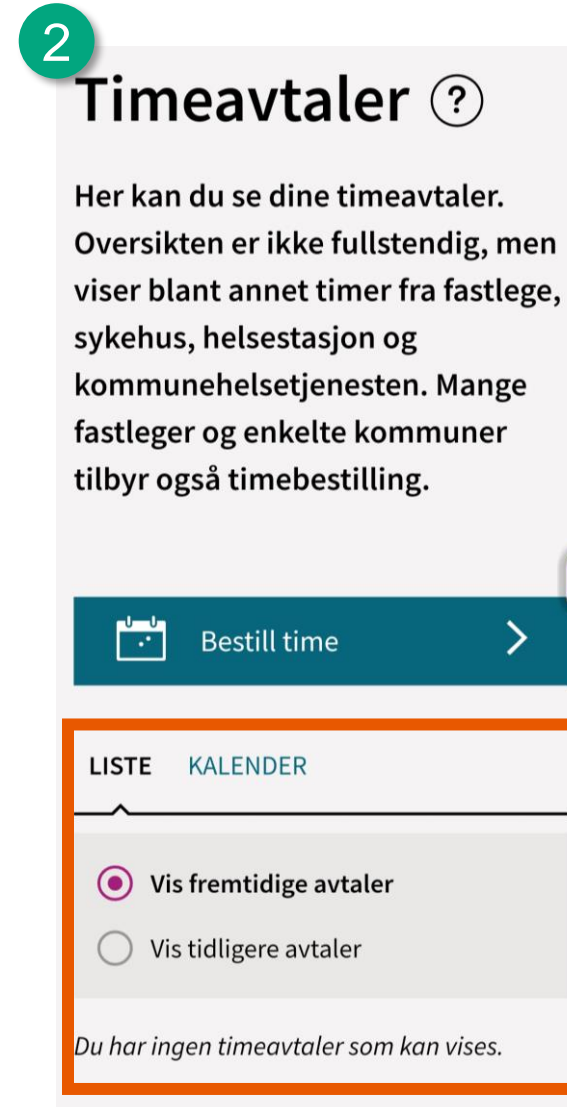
2

Timeavtaler ?

Her kan du se dine timeavtaler. Oversikten er ikke fullstendig, men viser blant annet timer fra fastlege, sykehus, helsestasjon og kommunehelsetjenesten. Mange fastleger og enkelte kommuner tilbyr også timebestilling.

Bestill time

LISTE KALENDER

Vis fremtidige avtaler

Vis tidligere avtaler

Du har ingen timeavtaler som kan vises.